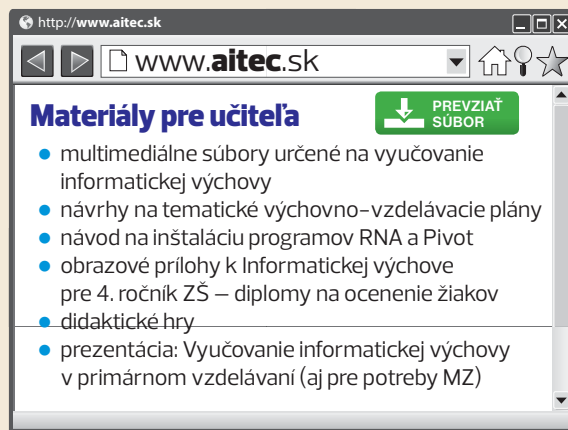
http://www.aitec.sk

www.aitec.sk

Materiály pre učiteľa

PREVZIAŤ SÚBOR

- multimediálne súbory určené na vyučovanie informatickej výchovy
- návrhy na tematické výchovno-vzdelávacie plány
- návod na inštaláciu programov RNA a Pivot
- obrazové prílohy k Informatickej výchove pre 4. ročník ZŠ – diplomy na ocenenie žiakov
- didaktické hry
- prezentácia: Vyučovanie informatickej výchovy v primárnom vzdelávaní (aj pre potreby MZ)